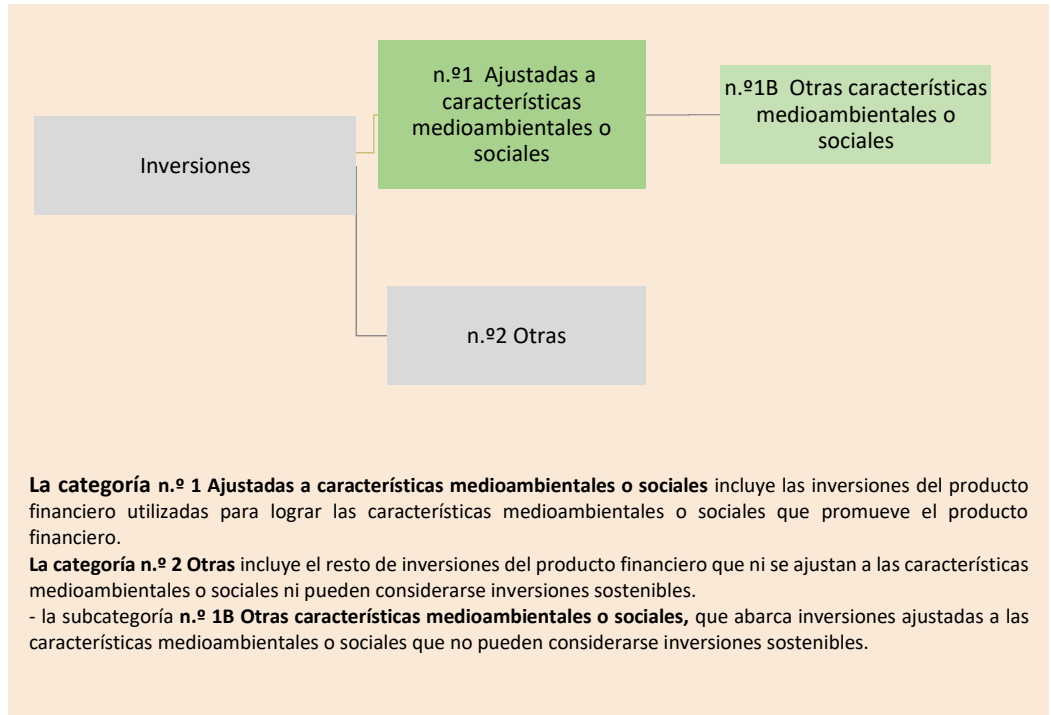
n.º1 Ajustadas a características medioambientales o sociales

n.º1B Otras características medioambientales o sociales

Inversiones

n.º2 Otras

**La categoría n.º 1 Ajustadas a características medioambientales o sociales** incluye las inversiones del producto financiero utilizadas para lograr las características medioambientales o sociales que promueve el producto financiero.
**La categoría n.º 2 Otras** incluye el resto de inversiones del producto financiero que ni se ajustan a las características medioambientales o sociales ni pueden considerarse inversiones sostenibles.
- la subcategoría **n.º 1B Otras características medioambientales o sociales,** que abarca inversiones ajustadas a las características medioambientales o sociales que no pueden considerarse inversiones sostenibles.